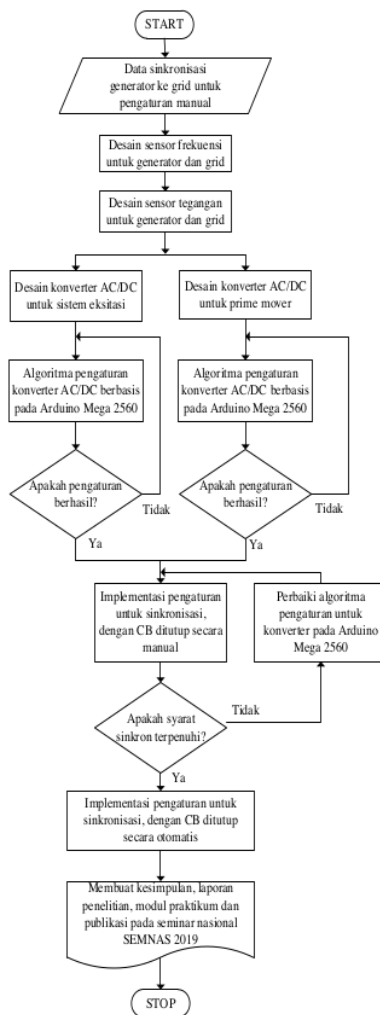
START

Data sinkronisasi generator ke grid untuk pengaturan manual

Desain sensor frekuensi untuk generator dan grid

Desain sensor tegangan untuk generator dan grid

Desain konverter AC/DC untuk sistem eksitasi

Desain konverter AC/DC untuk prime mover

Algoritma pengaturan konverter AC/DC berbasis pada Arduino Mega 2560

Algoritma pengaturan konverter AC/DC berbasis pada Arduino Mega 2560

Apakah pengaturan berhasil?

Tidak

Apakah pengaturan berhasil?

Tidak

Ya

Ya

Implementasi pengaturan untuk sinkronisasi, dengan CB ditutup secara manual

Perbaiki algoritma pengaturan untuk konverter pada Arduino Mega 2560

Tidak

Apakah syarat sinkron terpenuhi?

Ya

Implementasi pengaturan untuk sinkronisasi, dengan CB ditutup secara otomatis

Membuat kesimpulan, laporan penelitian, modul praktikum dan publikasi pada seminar nasional SEMNAS 2019

STOP